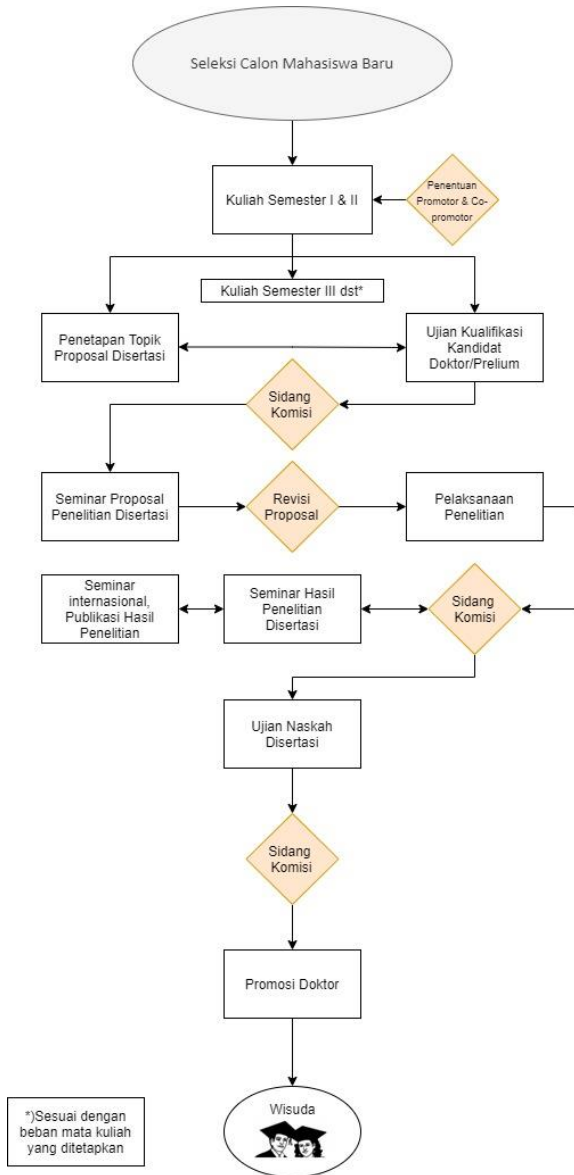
Seleksi Calon Mahasiswa Baru

Kuliah Semester I & II

Penentuan Promotor & Co-promotor

Kuliah Semester III dst*

Penetapan Topik Proposal Disertasi

Ujian Kualifikasi Kandidat Doktor/Prelium

Sidang Komisi

Seminar Proposal Penelitian Disertasi

Revisi Proposal

Pelaksanaan Penelitian

Seminar internasional, Publikasi Hasil Penelitian

Seminar Hasil Penelitian Disertasi

Sidang Komisi

Ujian Naskah Disertasi

Sidang Komisi

Promosi Doktor

*)Sesuai dengan beban mata kuliah yang ditetapkan

Wisuda